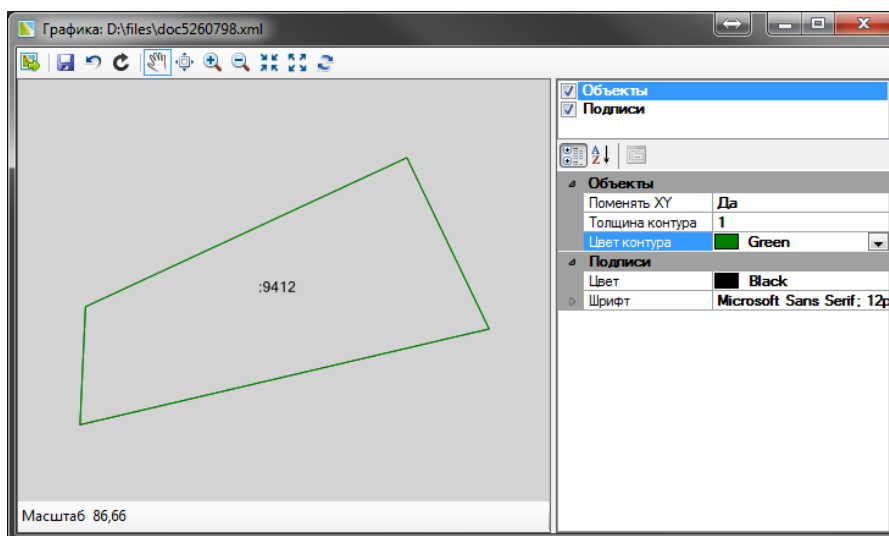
Графика: D:\files\doc5260798.xml

:9412

Масштаб 86,66

Объекты
Подписи

| Объекты | |
|---|---|
| Поменять XY | Да |
| Толщина контура | 1 |
| Цвет контура | Green |
| Подписи | |
| Цвет | Black |
| Шрифт | Microsoft Sans Serif; 12p |